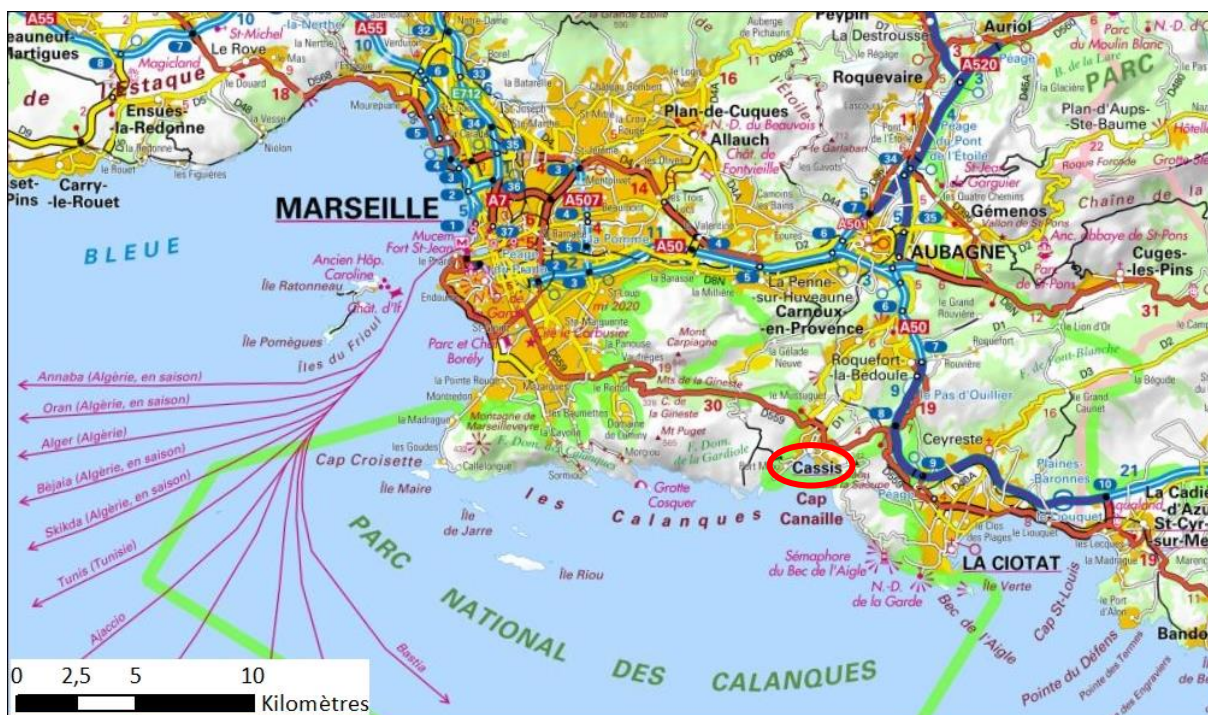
A55
Peypin
Auriol
eauneuf-
artigues
Le Rove
Magicland
Estaque
La Destrousse
Roquevaire
A520
PARC
de
Ensues-
la-Redonne
Plan-de-Cuques
Allauch
Plan-d'Aups-
-Ste-Baume
set-
Pins
Carry-
-le-Rouet
MARSEILLE
Gémenos
A507
A7
A50
A501
AUBAGNE
Cuges-
-les-Pins
BLEUE
Ancien Hôp.
Caroline
Île Ratonneau
Châ. d'If
La Penne-
-sur-Huveaune
Carnoux-
-en-Provence
A50
Île Pomègues
Îles du Frioul
Parc et Ch. Borély
Roquefort-
-la-Bédoule
Annaba (Algérie, en saison)
Oran (Algérie, en saison)
Alger (Algérie)
Béjaïa (Algérie, en saison)
Skikda (Algérie, en saison)
Tunis (Tunisie)
Ajaccio
Bastia
Ceyreste
Cap Croisette
Cassis
Île Maire
Île de Jarre
Les Calanques
Cap Canaille
La Cadière-d'Azur
St-Cyr-sur-Mer
Île Riou
LA CIOTAT
Sémaphore du Bec de l'Aigle
N.-D. de la Garde
Bec de l'Aigle
Île Verte
Cap St-Louis
PARC NATIONAL DES CALANQUES
Bandol
0 2,5 5 10
Kilomètres